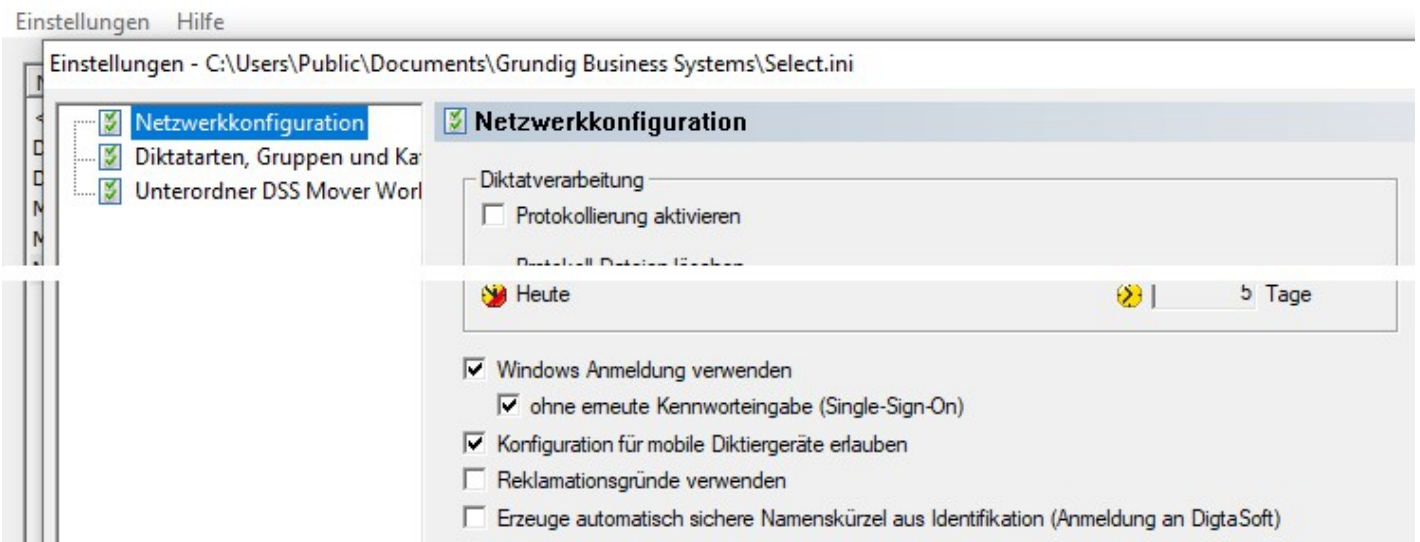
Einstellungen Hilfe

Einstellungen - C:\Users\Public\Documents\Grundig Business Systems\Select.ini

Netzwerkkonfiguration
Diktatarten, Gruppen und Ka
Unterordner DSS Mover Worl

Netzwerkkonfiguration

Diktatverarbeitung
Protokollierung aktivieren

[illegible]

Heute
5 Tage

Windows Anmeldung verwenden
ohne erneute Kennworteingabe (Single-Sign-On)
Konfiguration für mobile Diktiergeräte erlauben
Reklamationsgründe verwenden
Erzeuge automatisch sichere Namenskürzel aus Identifikation (Anmeldung an DigtaSoft)